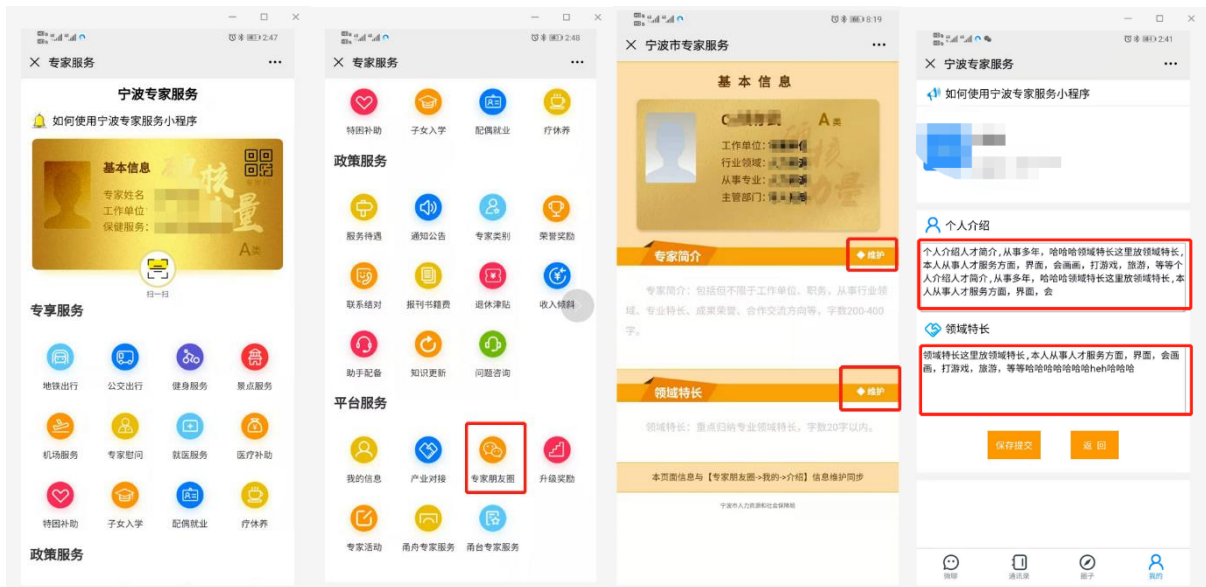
2:47

× 专家服务 ···

宁波专家服务

如何使用宁波专家服务小程序

基本信息

专家姓名
工作单位
保健服务

A类

扫一扫

专享服务

地铁出行 公交出行 健身服务 景点服务

机场服务 专家慰问 就医服务 医疗补助

特困补助 子女入学 配偶就业 疗休养

政策服务

2:48

× 专家服务 ···

特困补助 子女入学 配偶就业 疗休养

政策服务

服务待遇 通知公告 专家类别 荣誉奖励

联系结对 报刊书籍费 退休津贴 收入倾斜

助手配备 知识更新 问题咨询

平台服务

我的信息 产业对接 专家朋友圈 升级奖励

专家活动 甬舟专家服务 甬台专家服务

8:19

× 宁波市专家服务 ···

基本信息

A类

工作单位:
行业领域:
从事专业:
主管部门:

专家简介 ◆维护

专家简介：包括但不限于工作单位、职务、从事行业领域、专业特长、成果荣誉、合作交流方向等，字数200-400字。

领域特长 ◆维护

领域特长：重点归纳专业领域特长，字数20字以内。

本页面信息与【专家朋友圈->我的->介绍】信息维护同步

宁波市人力资源和社会保障局

2:41

× 宁波专家服务 ···

如何使用宁波专家服务小程序

个人介绍

个人介绍人才简介，从事多年，哈哈哈领域特长这里放领域特长，本人从事人才服务方面，界面，会画画，打游戏，旅游，等等个人介绍人才简介，从事多年，哈哈哈领域特长这里放领域特长，本人从事人才服务方面，界面，会

领域特长

领域特长这里放领域特长，本人从事人才服务方面，界面，会画画，打游戏，旅游，等等哈哈哈哈哈哈哈heh哈哈哈

保存提交 返 回

微聊 通讯录 圈子 我的